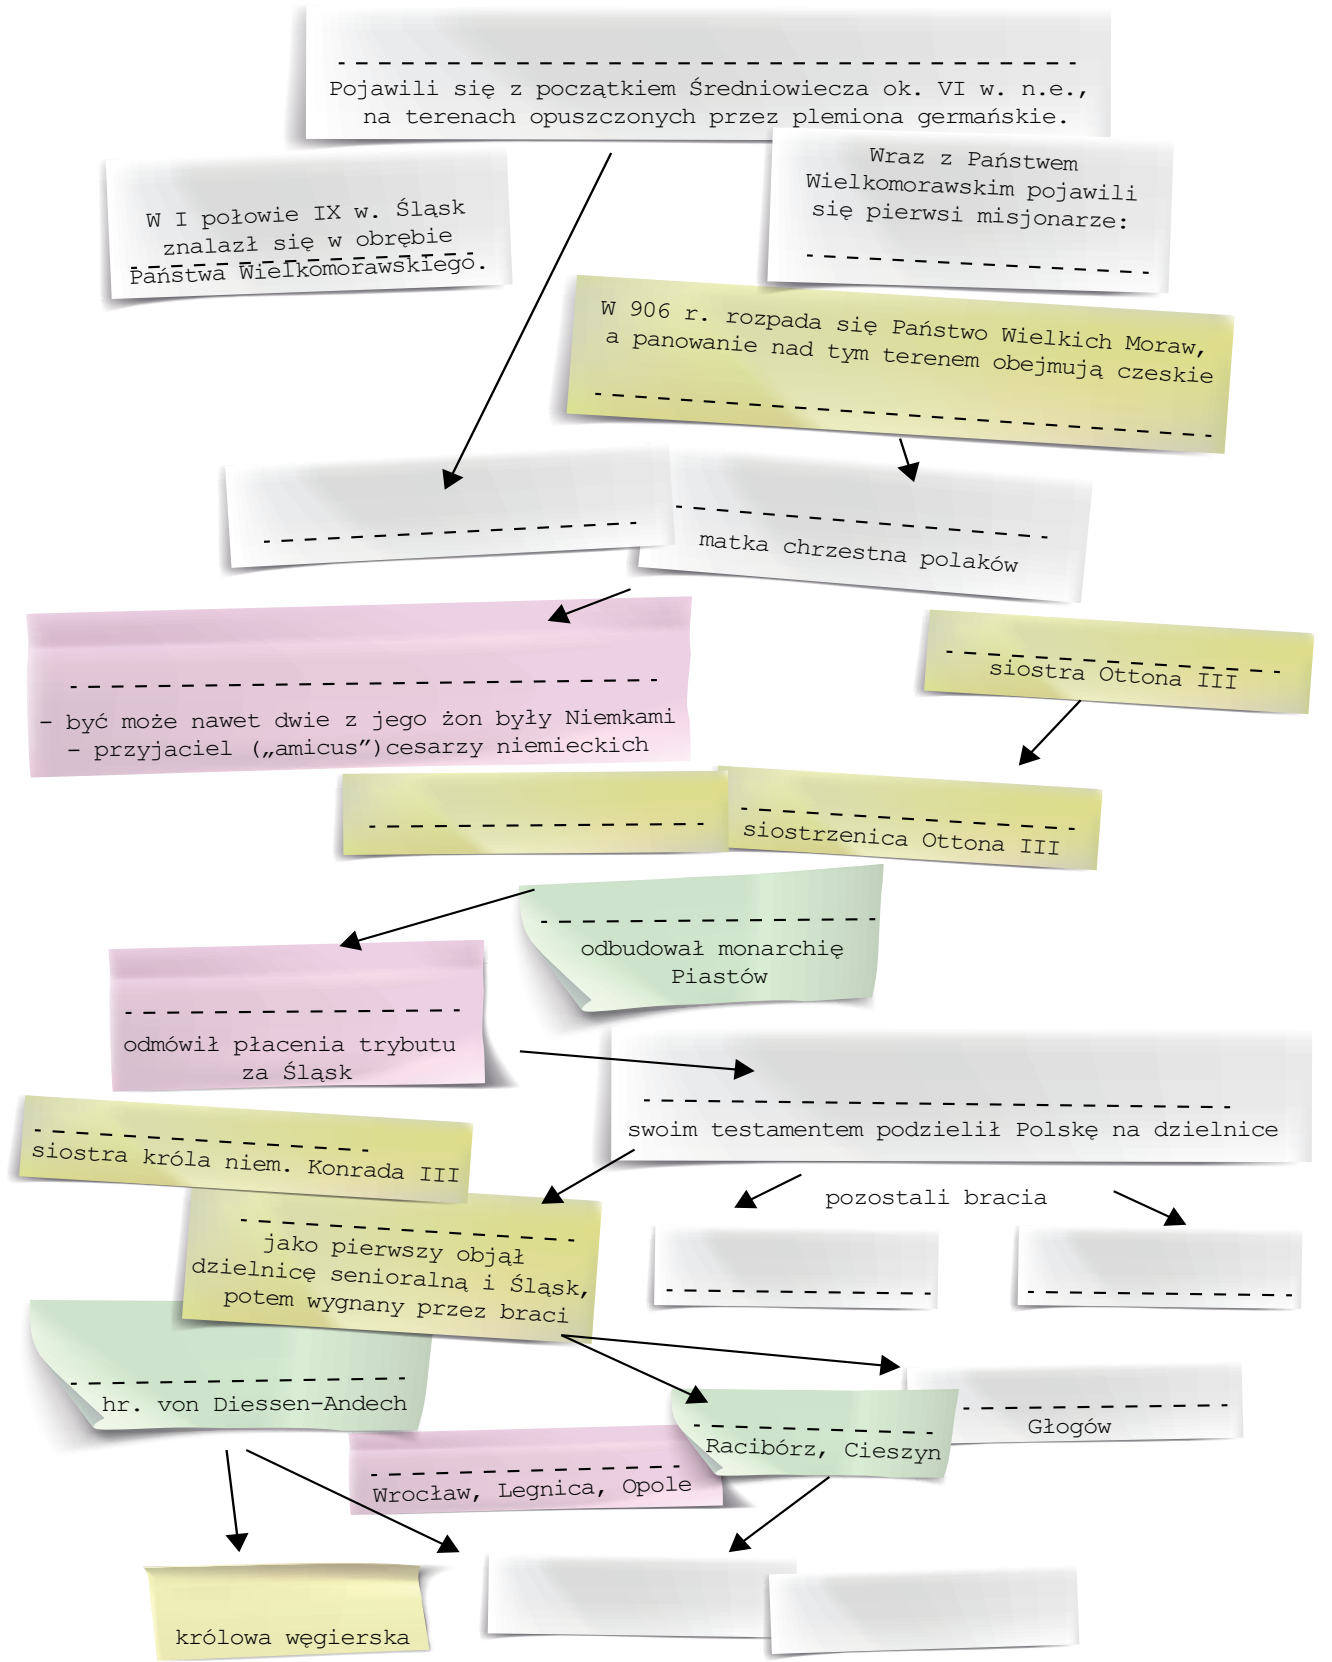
Pojawili się z początkiem Średniowiecza ok. VI w. n.e., na terenach opuszczonych przez plemiona germańskie.

W I połowie IX w. Śląsk znalazł się w obrębie Państwa Wielkomorawskiego.

Wraz z Państwem Wielkomorawskim pojawili się pierwsi misjonarze:

W 906 r. rozpada się Państwo Wielkich Moraw, a panowanie nad tym terenem obejmują czeskie

matka chrzestna polaków

– być może nawet dwie z jego żon były Niemkami
– przyjaciel („amicus")cesarzy niemieckich

siostra Ottona III

siostrzenica Ottona III

odbudował monarchię Piastów

odmówił płacenia trybutu za Śląsk

swoim testamentem podzielił Polskę na dzielnice

siostra króla niem. Konrada III

pozostali bracia

jako pierwszy objął dzielnicę senioralną i Śląsk, potem wygnany przez braci

hr. von Diessen-Andech

Głogów

Racibórz, Cieszyn

Wrocław, Legnica, Opole

królowa węgierska